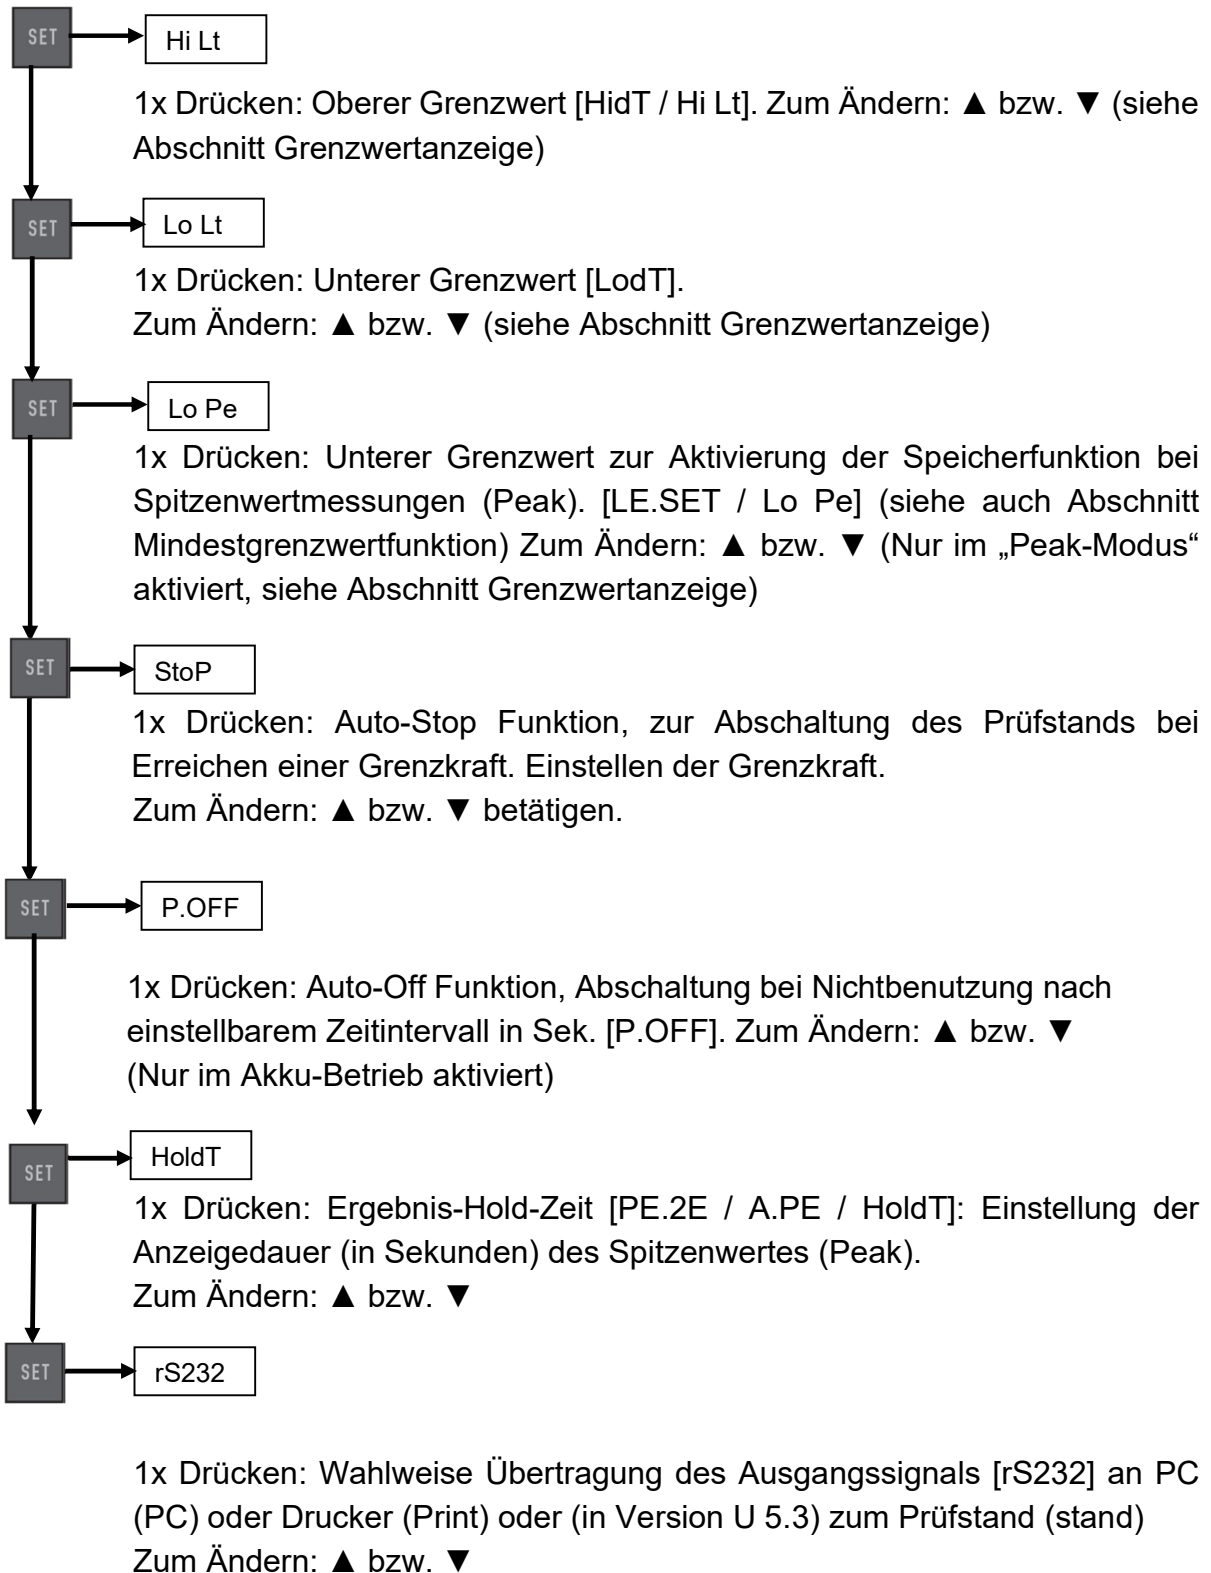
SET

Hi Lt

1x Drücken: Oberer Grenzwert [HidT / Hi Lt]. Zum Ändern: ▲ bzw. ▼ (siehe Abschnitt Grenzwertanzeige)

SET

Lo Lt

1x Drücken: Unterer Grenzwert [LodT].
Zum Ändern: ▲ bzw. ▼ (siehe Abschnitt Grenzwertanzeige)

SET

Lo Pe

1x Drücken: Unterer Grenzwert zur Aktivierung der Speicherfunktion bei Spitzenwertmessungen (Peak). [LE.SET / Lo Pe] (siehe auch Abschnitt Mindestgrenzwertfunktion) Zum Ändern: ▲ bzw. ▼ (Nur im „Peak-Modus“ aktiviert, siehe Abschnitt Grenzwertanzeige)

SET

StoP

1x Drücken: Auto-Stop Funktion, zur Abschaltung des Prüfstands bei Erreichen einer Grenzkraft. Einstellen der Grenzkraft.
Zum Ändern: ▲ bzw. ▼ betätigen.

SET

P.OFF

1x Drücken: Auto-Off Funktion, Abschaltung bei Nichtbenutzung nach einstellbarem Zeitintervall in Sek. [P.OFF]. Zum Ändern: ▲ bzw. ▼ (Nur im Akku-Betrieb aktiviert)

SET

HoldT

1x Drücken: Ergebnis-Hold-Zeit [PE.2E / A.PE / HoldT]: Einstellung der Anzeigedauer (in Sekunden) des Spitzenwertes (Peak).
Zum Ändern: ▲ bzw. ▼

SET

rS232

1x Drücken: Wahlweise Übertragung des Ausgangssignals [rS232] an PC (PC) oder Drucker (Print) oder (in Version U 5.3) zum Prüfstand (stand)
Zum Ändern: ▲ bzw. ▼